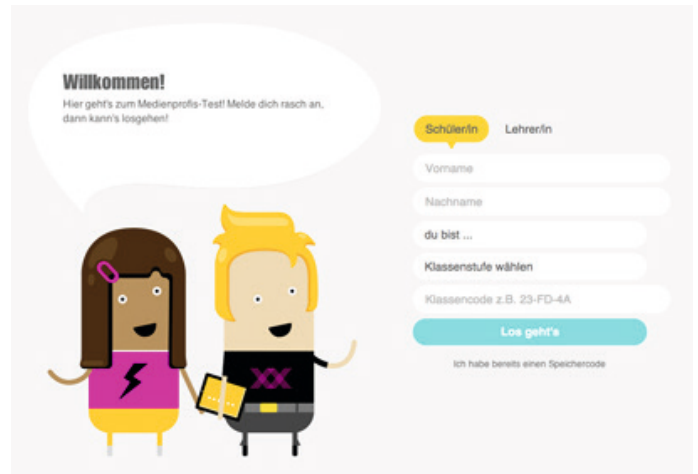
Willkommen!
Hier geht's zum Medienprofis-Test! Melde dich rasch an, dann kann's losgehen!

Schüler/in
Lehrer/in
Vorname
Nachname
du bist ...
Klassenstufe wählen
Klassencode z.B. 23-FD-4A
Los geht's
Ich habe bereits einen Speichercode